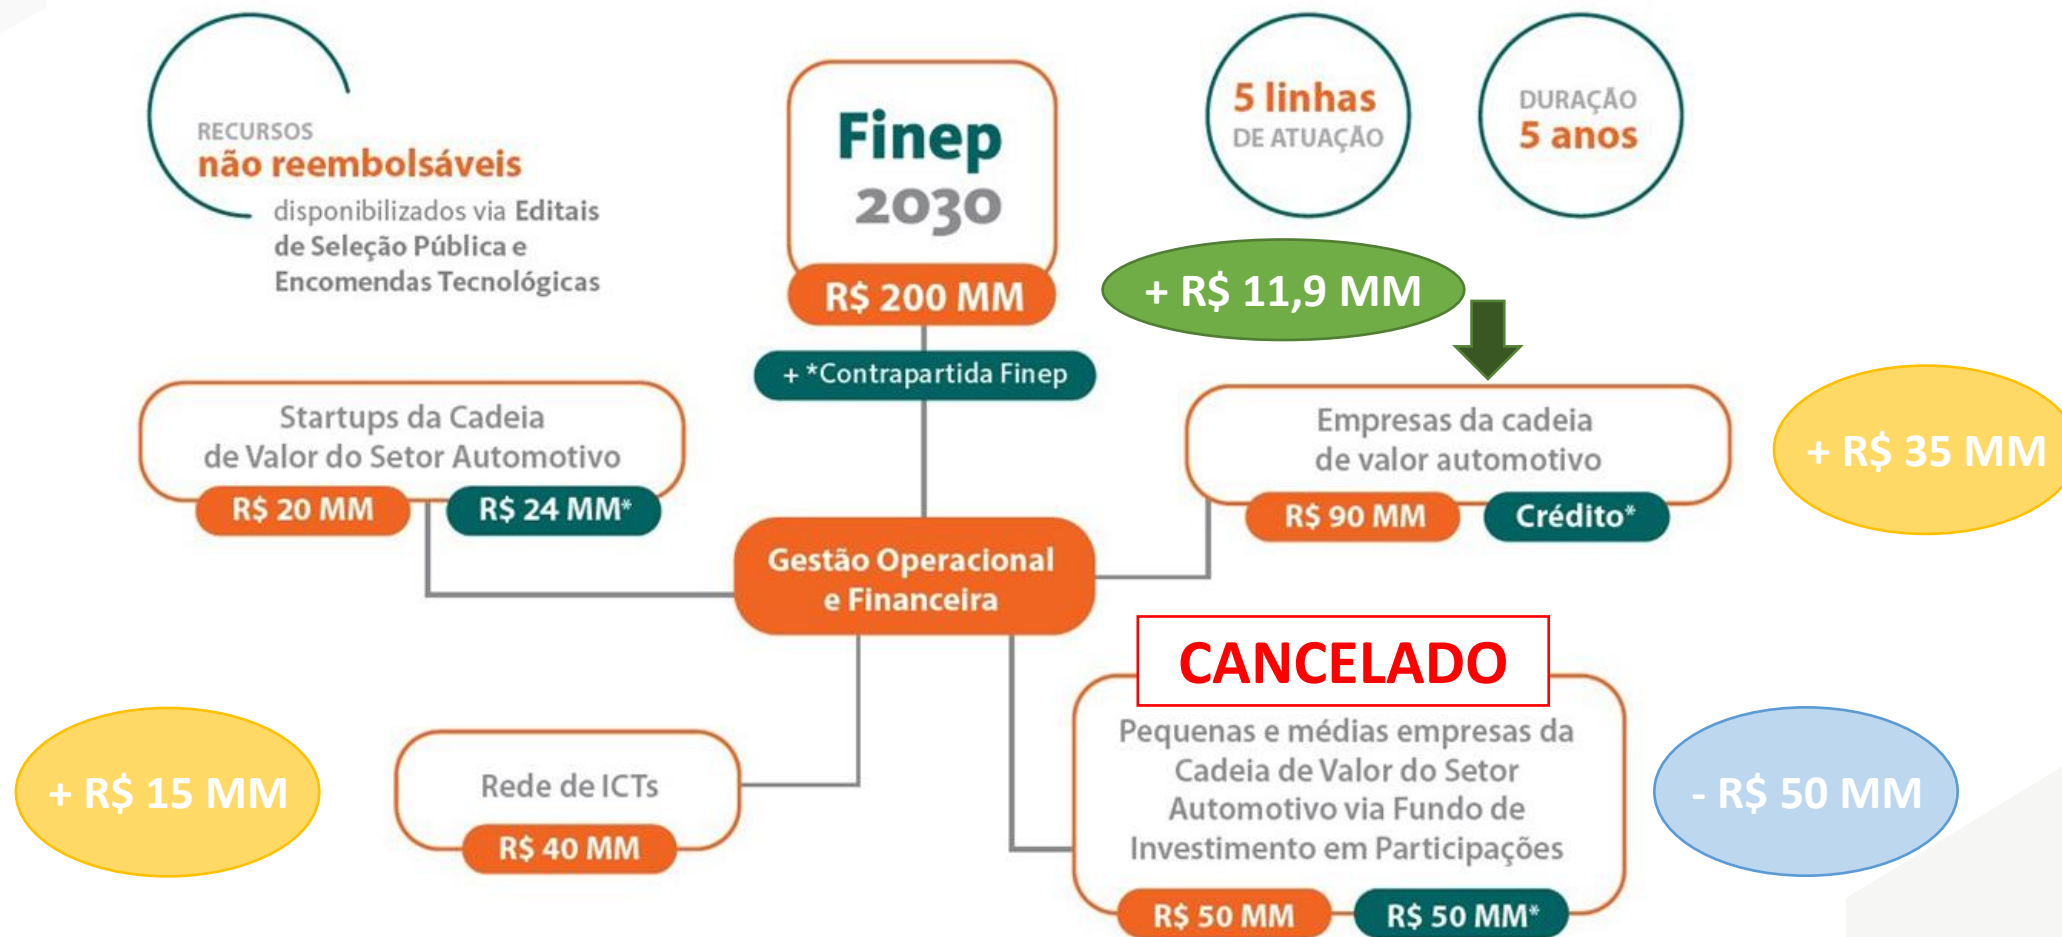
RECURSOS
não reembolsáveis
disponibilizados via Editais de Seleção Pública e Encomendas Tecnológicas

Finep
2030
R$ 200 MM

5 linhas
DE ATUAÇÃO

DURAÇÃO
5 anos

+ R$ 11,9 MM

+ *Contrapartida Finep

Startups da Cadeia de Valor do Setor Automotivo
R$ 20 MM
R$ 24 MM*

Empresas da cadeia de valor automotivo
R$ 90 MM
Crédito*

+ R$ 35 MM

Gestão Operacional e Financeira

CANCELADO

+ R$ 15 MM

Rede de ICTs
R$ 40 MM

Pequenas e médias empresas da Cadeia de Valor do Setor Automotivo via Fundo de Investimento em Participações
R$ 50 MM
R$ 50 MM*

- R$ 50 MM